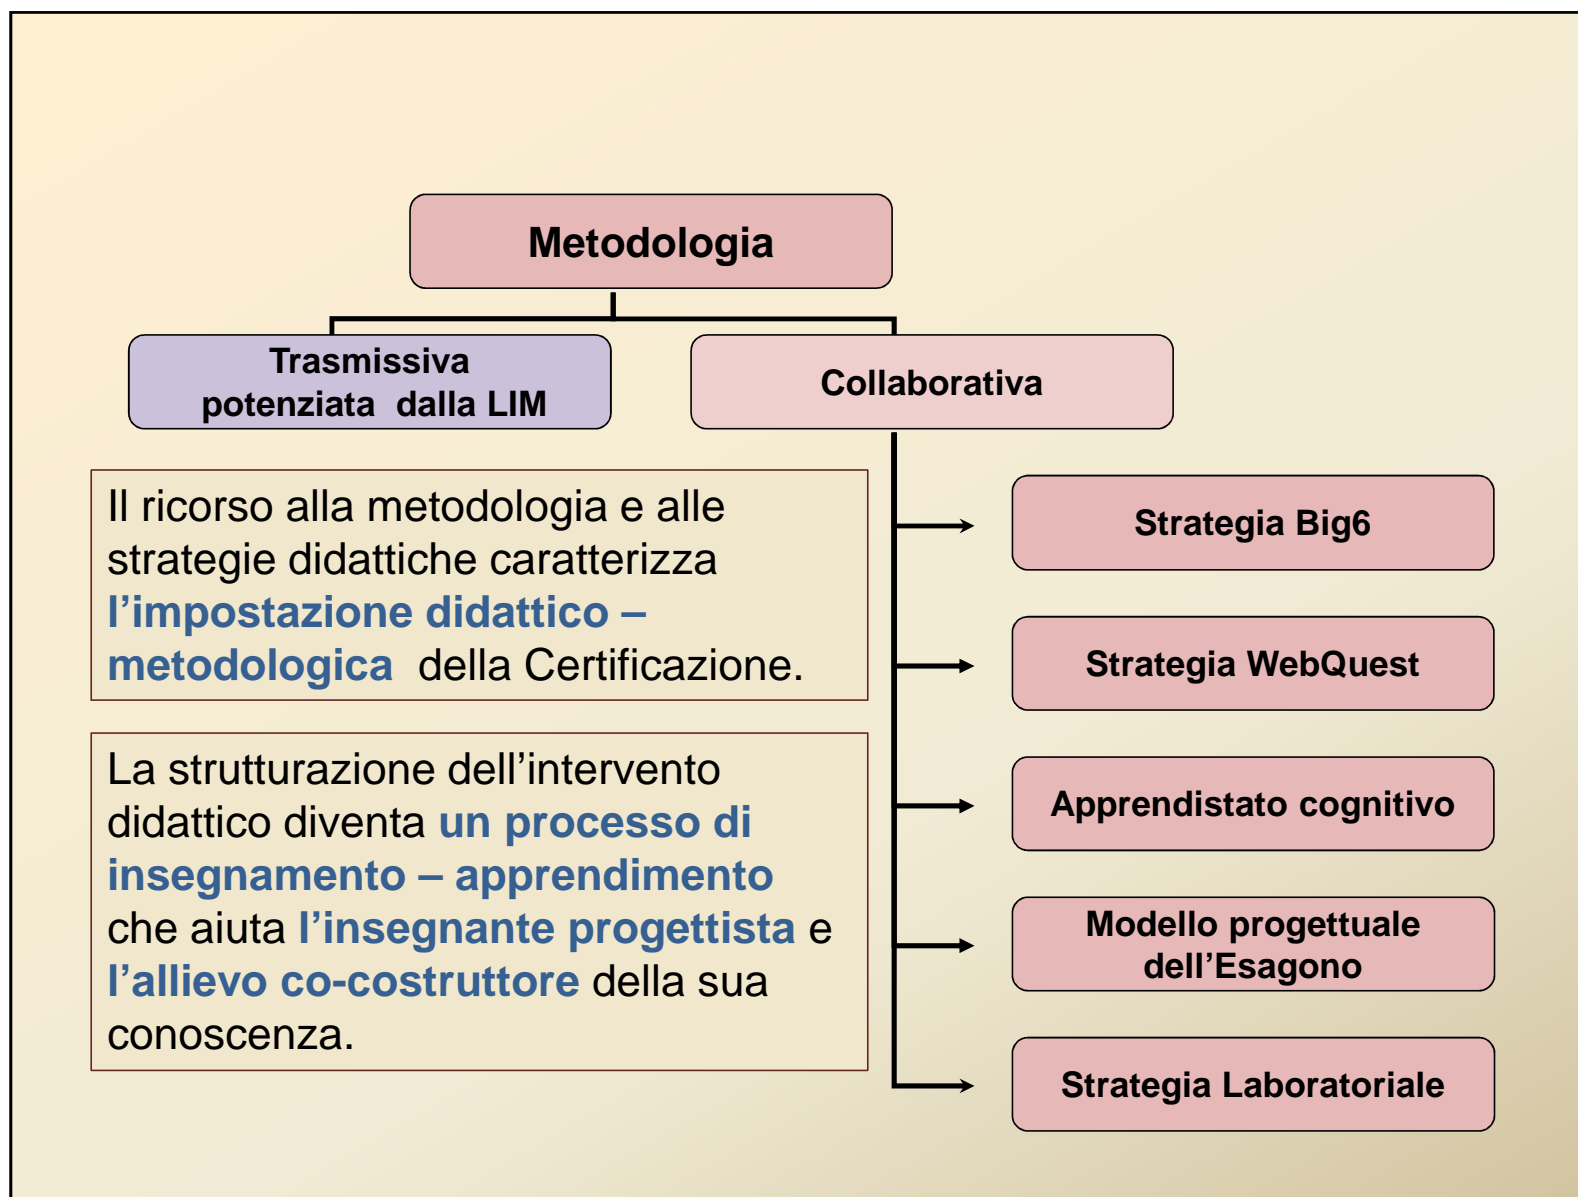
Metodologia

Trasmissiva potenziata dalla LIM

Collaborativa

Il ricorso alla metodologia e alle strategie didattiche caratterizza l’impostazione didattico – metodologica della Certificazione.

La strutturazione dell’intervento didattico diventa un processo di insegnamento – apprendimento che aiuta l’insegnante progettista e l’allievo co-costruttore della sua conoscenza.

Strategia Big6

Strategia WebQuest

Apprendistato cognitivo

Modello progettuale dell’Esagono

Strategia Laboratoriale